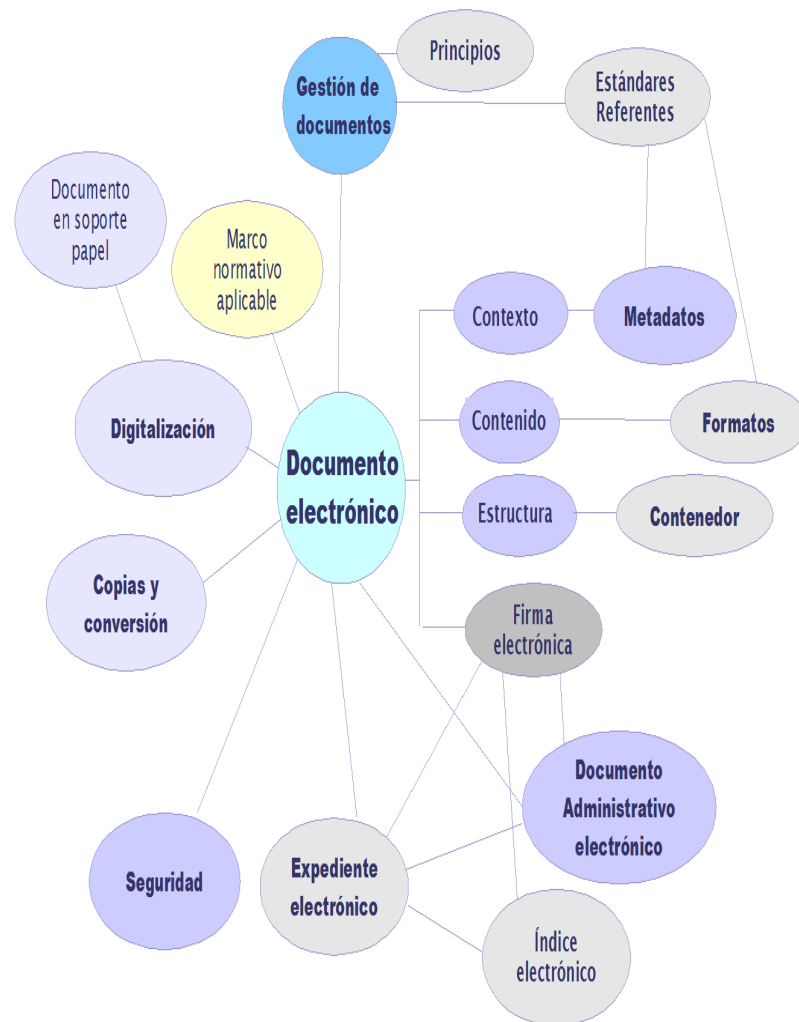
Principios

Gestión de documentos

Estándares Referentes

Documento en soporte papel

Marco normativo aplicable

Contexto

Metadatos

Digitalización

Contenido

Formatos

Documento electrónico

Estructura

Contenedor

Copias y conversión

Firma electrónica

Documento Administrativo electrónico

Seguridad

Expediente electrónico

Índice electrónico